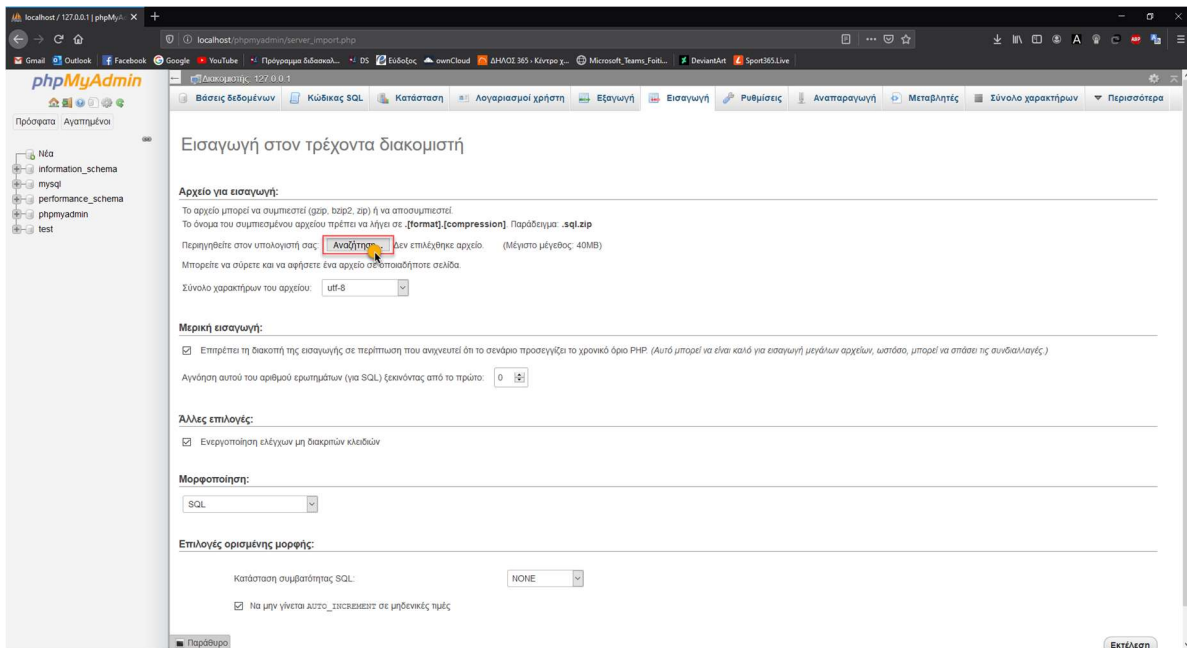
localhost / 127.0.0.1 | phpMyA ×  +

localhost/phpmyadmin/server_import.php

Gmail  Outlook  Facebook  Google  YouTube  Πρόγραμμα διδασκαλ...  DS  Εύδοξος  ownCloud  ΔΗΛΟΣ 365 › Κέντρο χ...  Microsoft_Teams_Foiti...  DeviantArt  Sport365.Live

phpMyAdmin

Πρόσφατα  Αγαπημένοι

Νέα
information_schema
mysql
performance_schema
phpmyadmin
test

Διακομιστής: 127.0.0.1

Βάσεις δεδομένων  Κώδικας SQL  Κατάσταση  Λογαριασμοί χρήστη  Εξαγωγή  Εισαγωγή  Ρυθμίσεις  Αναπαραγωγή  Μεταβλητές  Σύνολο χαρακτήρων  Περισσότερα

Εισαγωγή στον τρέχοντα διακομιστή

Αρχείο για εισαγωγή:

Το αρχείο μπορεί να συμπιεστεί (gzip, bzip2, zip) ή να αποσυμπιεστεί.
Το όνομα του συμπιεσμένου αρχείου πρέπει να λήγει σε .[format].[compression]. Παράδειγμα: .sql.zip

Περιηγηθείτε στον υπολογιστή σας: Αναζήτηση... Δεν επιλέχθηκε αρχείο. (Μέγιστο μέγεθος: 40MB)

Μπορείτε να σύρετε και να αφήσετε ένα αρχείο σε οποιαδήποτε σελίδα.

Σύνολο χαρακτήρων του αρχείου: utf-8

Μερική εισαγωγή:

Επιτρέπει τη διακοπή της εισαγωγής σε περίπτωση που ανιχνευτεί ότι το σενάριο προσεγγίζει το χρονικό όριο PHP. (Αυτό μπορεί να είναι καλό για εισαγωγή μεγάλων αρχείων, ωστόσο, μπορεί να σπάσει τις συνδιαλλαγές.)

Αγνόηση αυτού του αριθμού ερωτημάτων (για SQL) ξεκινόντας από το πρώτο: 0

Άλλες επιλογές:

Ενεργοποίηση ελέγχων μη διακριτών κλειδιών

Μορφοποίηση:

SQL

Επιλογές ορισμένης μορφής:

Κατάσταση συμβατότητας SQL: NONE

Να μην γίνεται AUTO_INCREMENT σε μηδενικές τιμές

Παράθυρο

Εκτέλεση